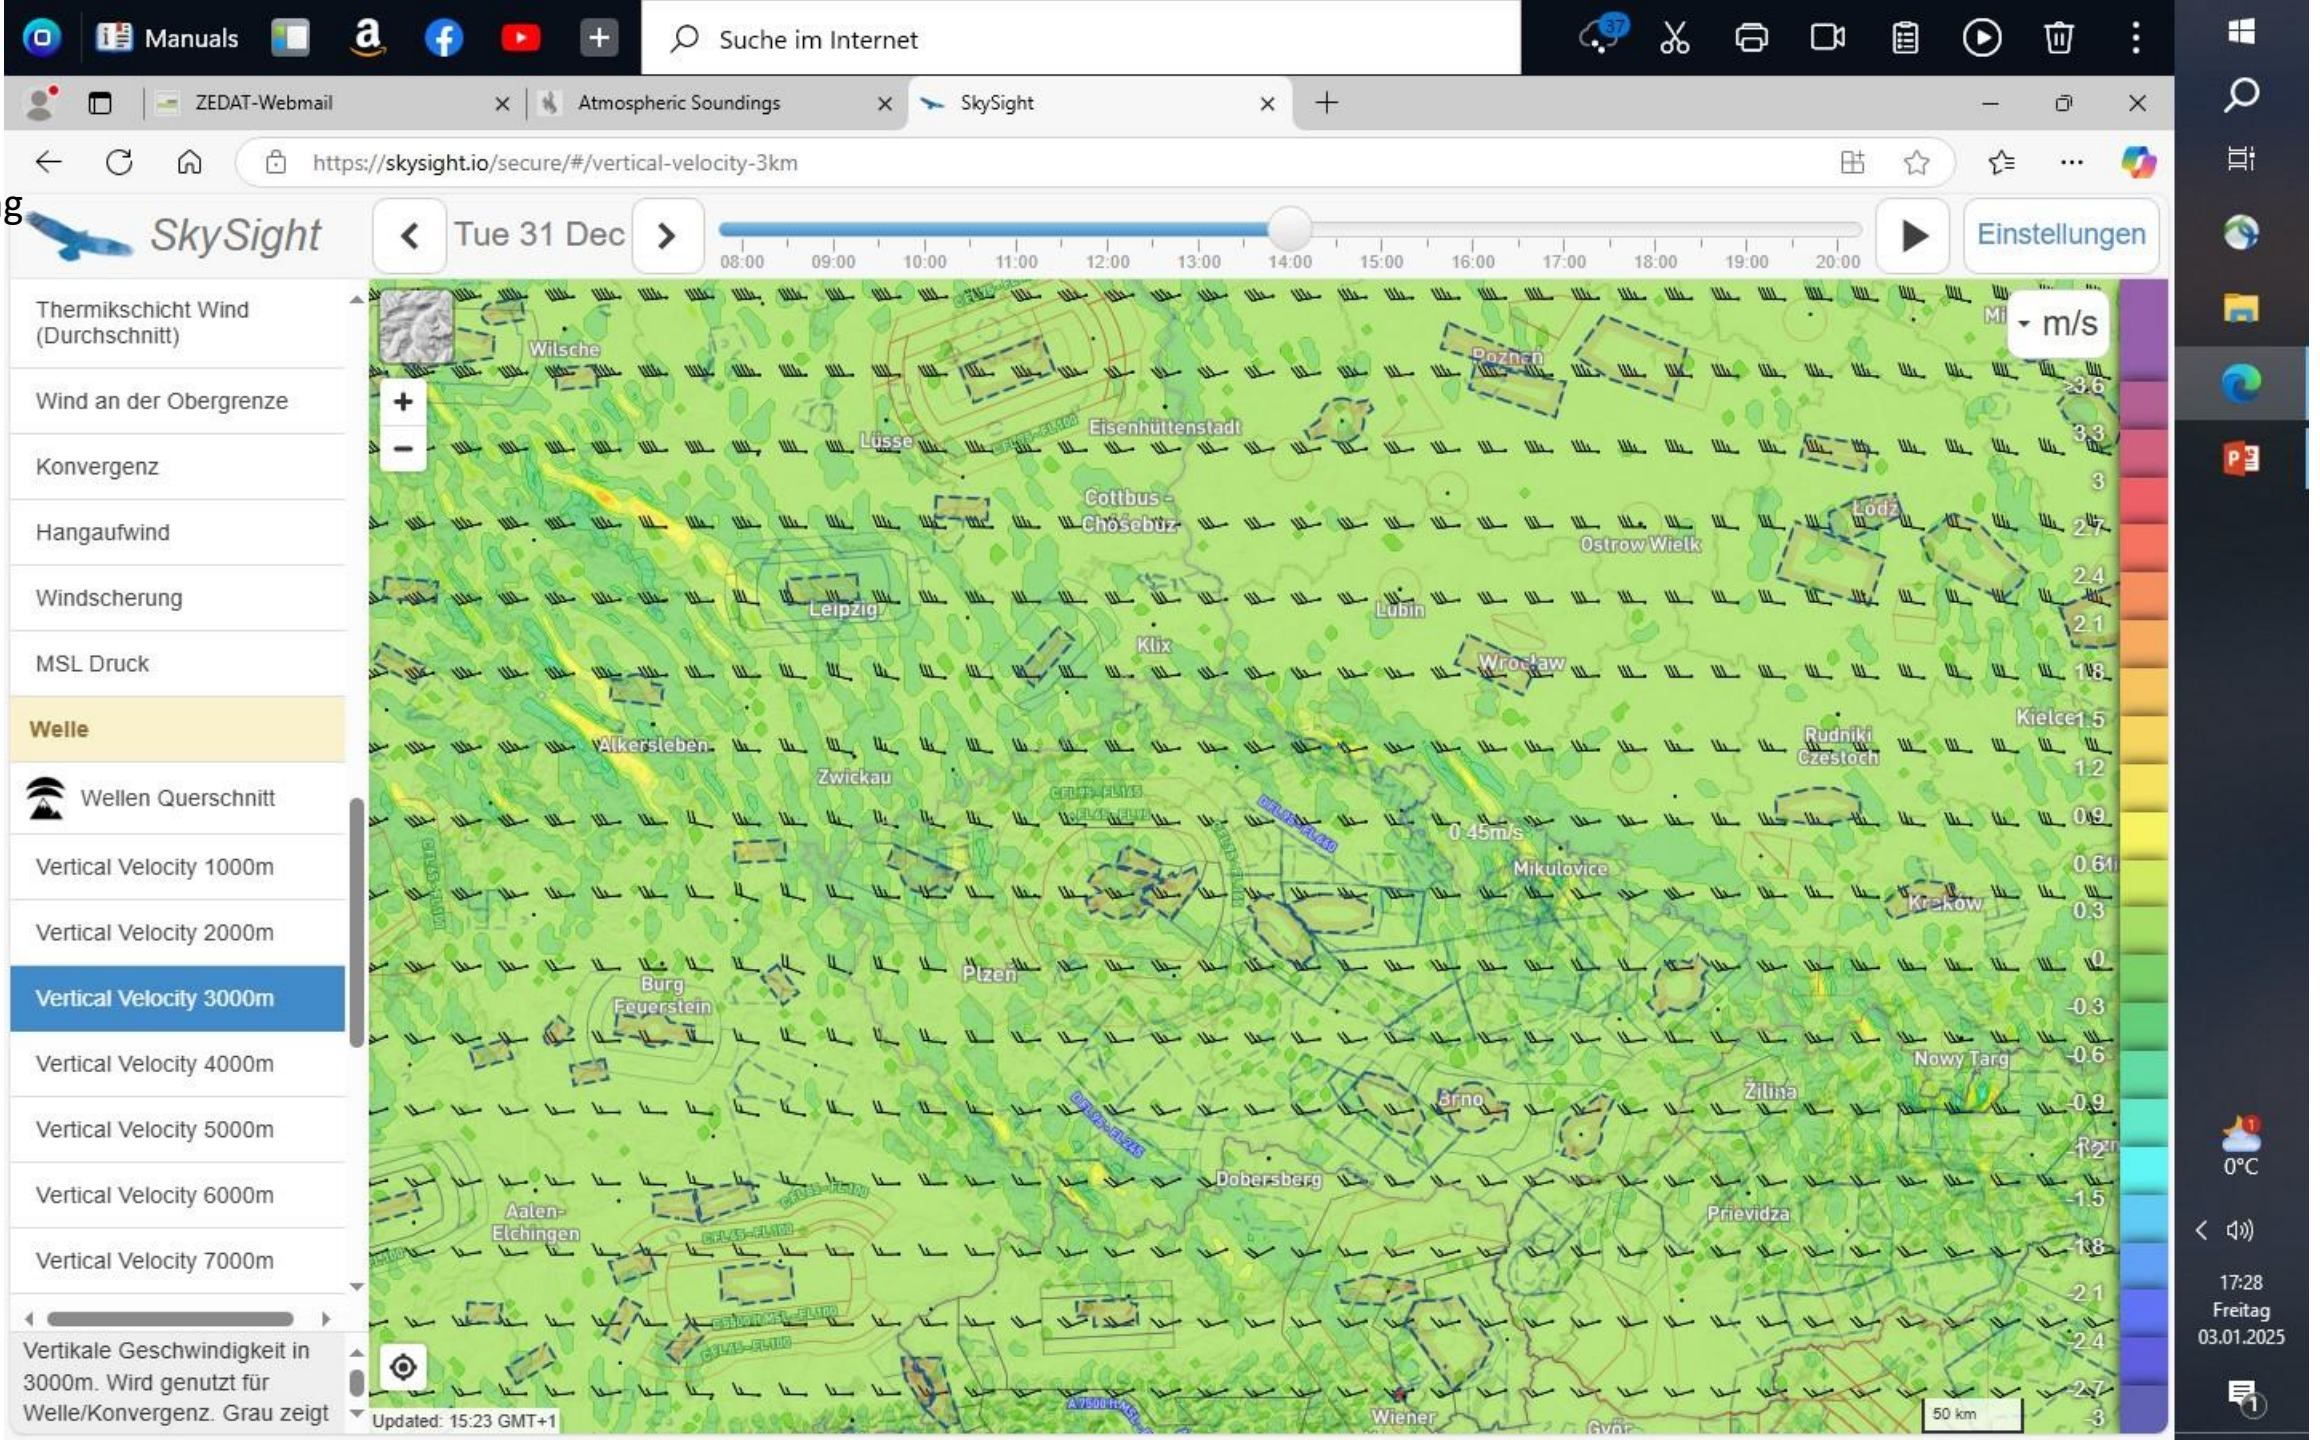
Manuals
Suche im Internet
37
ZEDAT-Webmail
Atmospheric Soundings
SkySight
https://skysight.io/secure/#/vertical-velocity-3km
g
SkySight
Tue 31 Dec
08:00 09:00 10:00 11:00 12:00 13:00 14:00 15:00 16:00 17:00 18:00 19:00 20:00
Einstellungen

Thermikschicht Wind (Durchschnitt)
Wind an der Obergrenze
Konvergenz
Hangaufwind
Windscherung
MSL Druck
Welle
Wellen Querschnitt
Vertical Velocity 1000m
Vertical Velocity 2000m
Vertical Velocity 3000m
Vertical Velocity 4000m
Vertical Velocity 5000m
Vertical Velocity 6000m
Vertical Velocity 7000m

Vertikale Geschwindigkeit in 3000m. Wird genutzt für Welle/Konvergenz. Grau zeigt

m/s
3.6
3.3
3
2.7
2.4
2.1
1.8
1.5
1.2
0.9
0.6
0.3
0
-0.3
-0.6
-0.9
-1.2
-1.5
-1.8
-2.1
-2.4
-2.7
-3

Wilsche
Poznan
Eisenhüttenstadt
Lüsse
Cottbus - Chóśebuz
Lodz
Ostrow Wielk
Leipzig
Lubin
Klix
Wroclaw
Kielce
Alkersleben
Rudniki Czestoch
Zwickau
0.45m/s
Mikulovice
Krakow
Plzen
Burg Feuerstein
Nowy Targ
Brno
Zilina
Dobersberg
Prievidza
Aalen-Elchingen
Wiener
Györ
50 km
Updated: 15:23 GMT+1

0°C
17:28
Freitag
03.01.2025